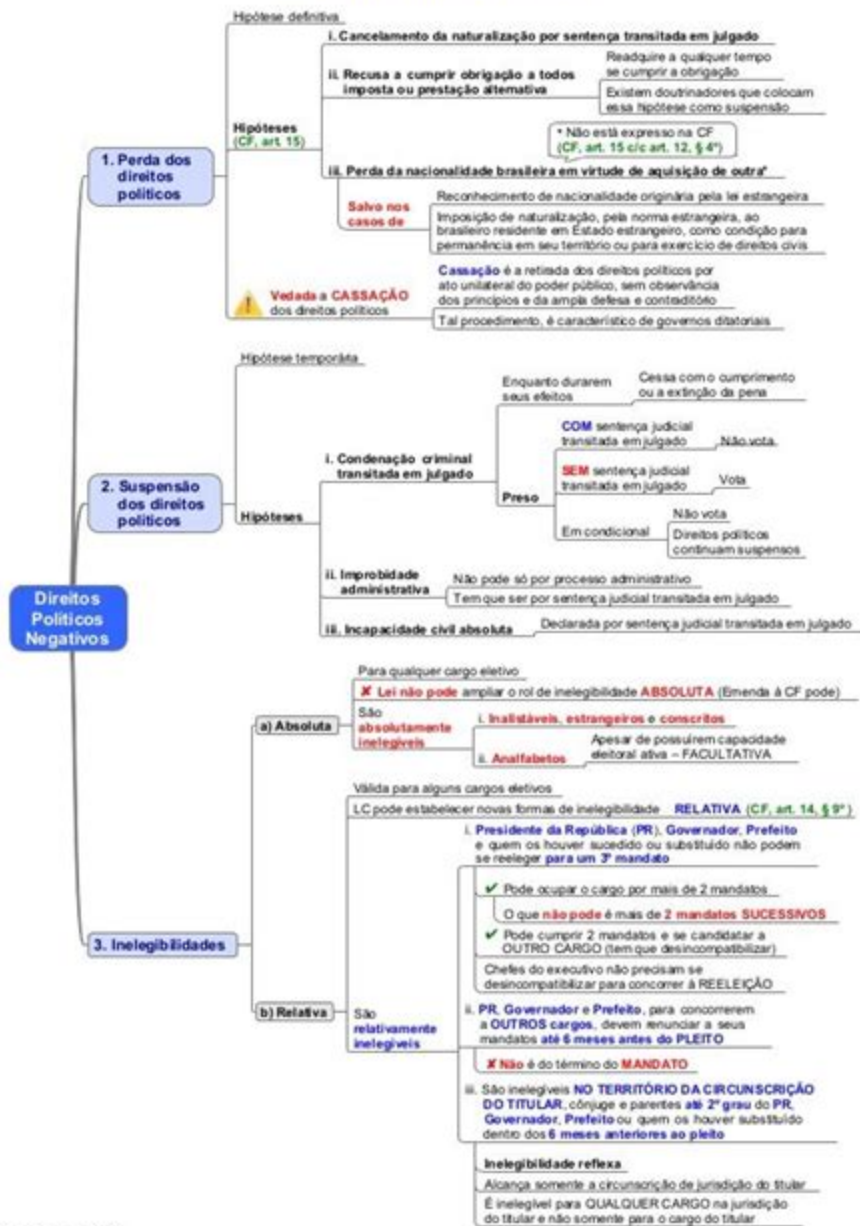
Direitos Políticos Negativos

1. Perda dos direitos políticos

Hipótese definitiva

Hipóteses (CF, art. 15)

i. Cancelamento da naturalização por sentença transitada em julgado

ii. Recusa a cumprir obrigação a todos imposta ou prestação alternativa

Readquire a qualquer tempo se cumprir a obrigação

Existem doutrinadores que colocam essa hipótese como suspensão

* Não está expresso na CF (CF, art. 15 c/c art. 12, § 4º)

iii. Perda da nacionalidade brasileira em virtude de aquisição de outra*

Salvo nos casos de

Reconhecimento de nacionalidade originária pela lei estrangeira

Imposição de naturalização, pela norma estrangeira, ao brasileiro residente em Estado estrangeiro, como condição para permanência em seu território ou para exercício de direitos civis

Vedada a CASSAÇÃO dos direitos políticos

Cassação é a retirada dos direitos políticos por ato unilateral do poder público, sem observância dos princípios e da ampla defesa e contraditório

Tal procedimento, é característico de governos ditatoriais

2. Suspensão dos direitos políticos

Hipótese temporária

Hipóteses

i. Condenação criminal transitada em julgado

Enquanto durarem seus efeitos

Cessa com o cumprimento ou a extinção da pena

Preso

COM sentença judicial transitada em julgado — Não vota

SEM sentença judicial transitada em julgado — Vota

Em condicional — Não vota — Direitos políticos continuam suspensos

ii. Improbidade administrativa

Não pode só por processo administrativo

Tem que ser por sentença judicial transitada em julgado

iii. Incapacidade civil absoluta

Declarada por sentença judicial transitada em julgado

3. Inelegibilidades

a) Absoluta

Para qualquer cargo eletivo

✘ Lei não pode ampliar o rol de inelegibilidade ABSOLUTA (Emenda à CF pode)

São absolutamente inelegíveis

i. Inalistáveis, estrangeiros e conscritos

ii. Analfabetos

Apesar de possuírem capacidade eleitoral ativa – FACULTATIVA

b) Relativa

Válida para alguns cargos eletivos

LC pode estabelecer novas formas de inelegibilidade RELATIVA (CF, art. 14, § 9º)

São relativamente inelegíveis

i. Presidente da República (PR), Governador, Prefeito e quem os houver sucedido ou substituído não podem se reeleger para um 3º mandato

✔ Pode ocupar o cargo por mais de 2 mandatos

O que não pode é mais de 2 mandatos SUCESSIVOS

✔ Pode cumprir 2 mandatos e se candidatar a OUTRO CARGO (tem que desincompatibilizar)

Chefes do executivo não precisam se desincompatibilizar para concorrer à REELEIÇÃO

ii. PR, Governador e Prefeito, para concorrerem a OUTROS cargos, devem renunciar a seus mandatos até 6 meses antes do PLEITO

✘ Não é do término do MANDATO

iii. São inelegíveis NO TERRITÓRIO DA CIRCUNSCRIÇÃO DO TITULAR, cônjuge e parentes até 2º grau do PR, Governador, Prefeito ou quem os houver substituído dentro dos 6 meses anteriores ao pleito

Inelegibilidade reflexa

Alcança somente a circunscrição de jurisdição do titular

É inelegível para QUALQUER CARGO na jurisdição do titular e não somente para o cargo do titular